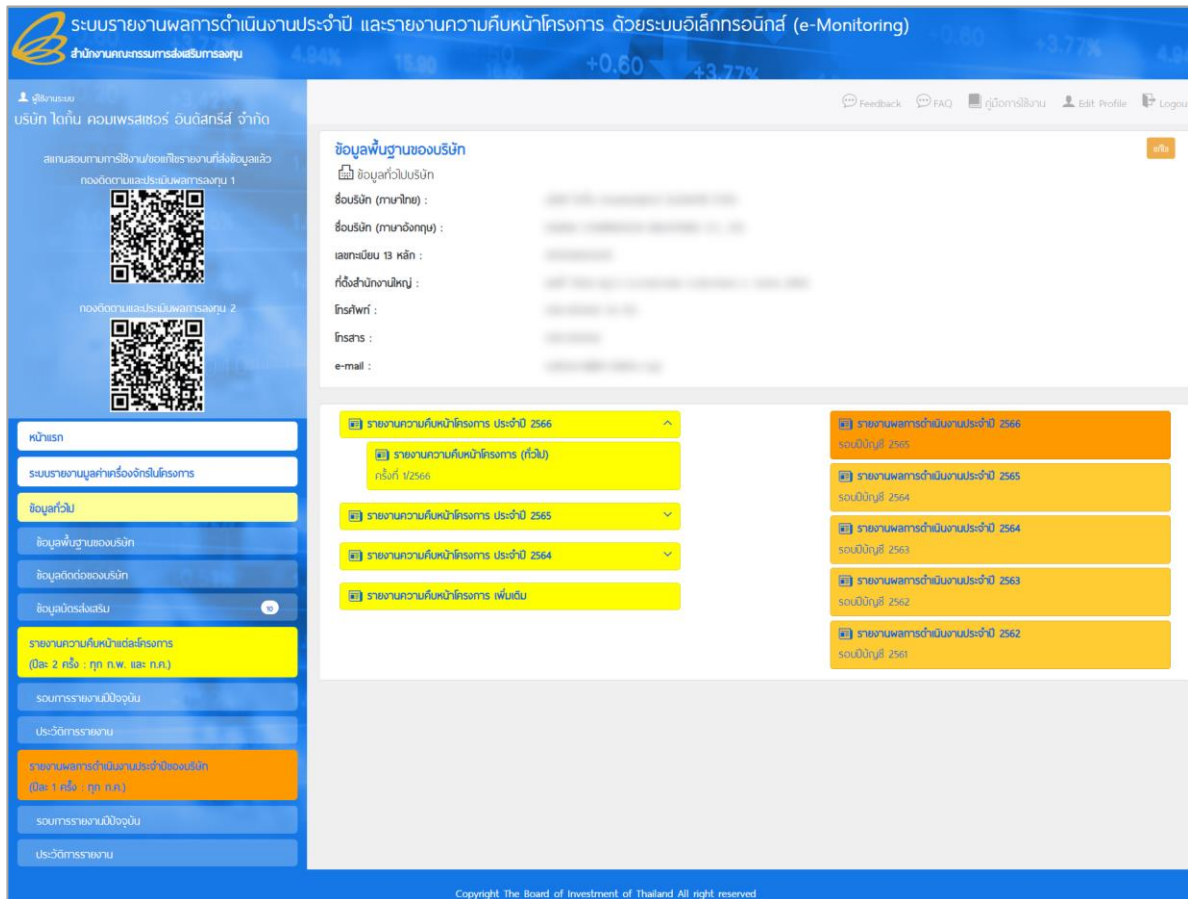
ระบบรายงานผลการดำเนินงานประจำปี และรายงานความคืบหน้าโครงการ ด้วยระบบอิเล็กทรอนิกส์ (e-Monitoring)
สำนักงานคณะกรรมการส่งเสริมการลงทุน

ผู้ใช้งานระบบ
บริษัท ไดกิ้น คอมเพรสเซอร์ อินดัสทรีส์ จำกัด

สแกนสอบถามการใช้งาน/ขอแก้ไขรายงานที่ส่งข้อมูลแล้ว
กองติดตามและประเมินผลการลงทุน 1

กองติดตามและประเมินผลการลงทุน 2

หน้าแรก
ระบบรายงานมูลค่าเครื่องจักรในโครงการ
ข้อมูลทั่วไป
ข้อมูลพื้นฐานของบริษัท
ข้อมูลติดต่อของบริษัท
ข้อมูลบัตรส่งเสริม 10
รายงานความคืบหน้าแต่ละโครงการ
(ปีละ 2 ครั้ง : ทุก ก.พ. และ ก.ค.)
รอบการรายงานปีปัจจุบัน
ประวัติการรายงาน
รายงานผลการดำเนินงานประจำปีของบริษัท
(ปีละ 1 ครั้ง : ทุก ก.ค.)
รอบการรายงานปีปัจจุบัน
ประวัติการรายงาน

Feedback FAQ คู่มือการใช้งาน Edit Profile Logout

ข้อมูลพื้นฐานของบริษัท
แก้ไข
ข้อมูลทั่วไปบริษัท
ชื่อบริษัท (ภาษาไทย) : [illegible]
ชื่อบริษัท (ภาษาอังกฤษ) : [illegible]
เลขทะเบียน 13 หลัก : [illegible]
ที่ตั้งสำนักงานใหญ่ : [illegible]
โทรศัพท์ : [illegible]
โทรสาร : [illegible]
e-mail : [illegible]

รายงานความคืบหน้าโครงการ ประจำปี 2566
รายงานความคืบหน้าโครงการ (ทั่วไป)
ครั้งที่ 1/2566
รายงานความคืบหน้าโครงการ ประจำปี 2565
รายงานความคืบหน้าโครงการ ประจำปี 2564
รายงานความคืบหน้าโครงการ เพิ่มเติม

รายงานผลการดำเนินงานประจำปี 2566
รอบปีบัญชี 2565
รายงานผลการดำเนินงานประจำปี 2565
รอบปีบัญชี 2564
รายงานผลการดำเนินงานประจำปี 2564
รอบปีบัญชี 2563
รายงานผลการดำเนินงานประจำปี 2563
รอบปีบัญชี 2562
รายงานผลการดำเนินงานประจำปี 2562
รอบปีบัญชี 2561

Copyright The Board of Investment of Thailand All right reserved